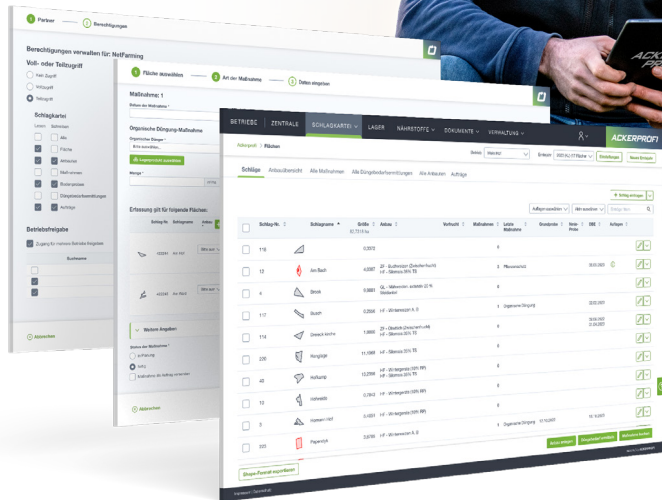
1 Partner 2 Berechtigungen

Berechtigungen verwalten für: NetFarming

Voll- oder Teilzugriff

Kein Zugriff

Vollzugriff

Teilzugriff

Schlagkartei

Lesen Bearbeiten

Alle

Flächen

Anbauten

Maßnahmen

Bodenproben

Düngebedarfsermittlungen

Aufträge

Betriebsfreigabe

Zugang für mehrere Betriebe freigeben

Suchname

Abbrechen

1 Flächen auswählen 2 Art der Maßnahme 3 Daten eingeben

Maßnahme: 1

Datum der Maßnahme

Organische Düngung-Maßnahme

Organischer Dünger

Bitte auswählen...

Ausgangsprodukt auswählen

Menge

Erfassung gilt für folgende Flächen:

Schlag-Nr. Schlagname

Am Holt

Am Holt

Weitere Angaben

Status der Maßnahme

in Planung

Erledigt

Abbrechen

BETRIEBE ZENTRALE SCHLAGKARTEI LAGER NÄHRSTOFFE DOKUMENTE VERWALTUNG ACKERPROFI

Ackerprofi / Flächen

Schläge Anbauübersicht Alle Maßnahmen Alle Düngebedarfsermittlungen Alle Anbauten Aufträge

Schlag anlegen

Aufträge anzeigen Mehr anzeigen Suche

| Schlag-Nr. | Schlagname | Größe | Anbau | Vorfrucht | Maßnahmen | Letzte Maßnahme | Grundpreis | Netto Preis | DBE | Aufträge |
|---|---|---|---|---|---|---|---|---|---|---|
| 118 | | 0,2572 | | | | | | | | |
| 12 | Am Bach | 4,0087 | ZF - Buchweizen, HF - Sillomais 30% TS | | 8 | Pflanzenschutz | | | 28.05.2022 | |
| 4 | Strook | 0,6661 | GL - Mähweiden, HF - Winterweizen | | 6 | | | | | |
| 117 | Busch | 4,2888 | HF - Winterweizen A, B | | 5 | Organische Düngung | | | 22.05.2022 | |
| 116 | Grosse Anhe | 1,6668 | ZF - Ölrettich, HF - Sillomais 30% TS | | 2 | | | | 29.05.2022 | |
| 226 | Rengloge | 11,1668 | HF - Sillomais 30% TS | | 3 | | | | | |
| 40 | Hofkamp | 12,2986 | HF - Wintergerste (10% RP) | | 6 | | | | | |
| 8 | Hohnende | 0,7812 | HF - Wintergerste | | 5 | | | | | |
| 3 | Hansen Hof | 8,2695 | HF - Wintergerste (10% RP) | | 5 | Organische Düngung | | | 18.10.2021 | |
| 222 | Papendyk | 3,8786 | HF - Winterweizen A, B | | 6 | | | | | |

Shape-Format exportieren

Schlag anlegen Düngebedarf ermitteln Maßnahme buchen